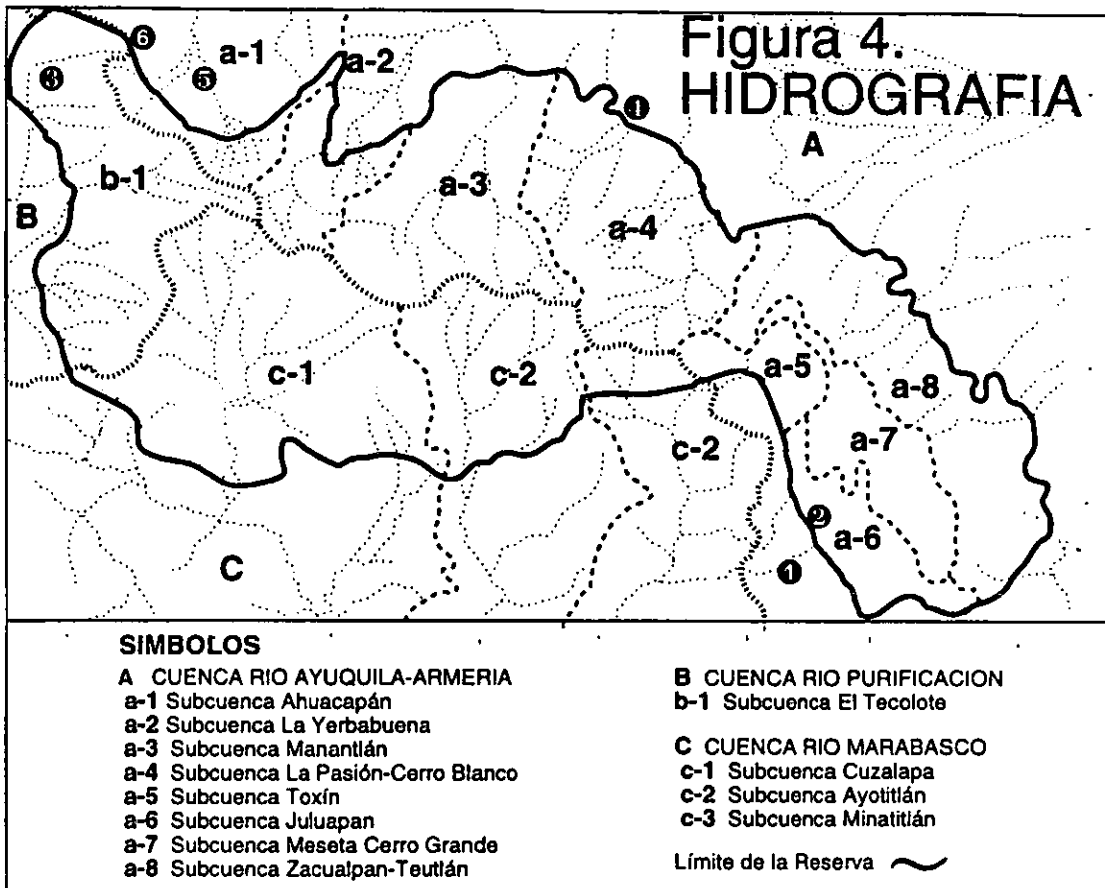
Figura 4.
HIDROGRAFIA

6 a-1 a-2
3 5 4
A
b-1
B a-3
a-4
c-1 c-2 a-5 a-8
c-2 a-7
2 a-6
C 1

SIMBOLOS

A CUENCA RIO AYUQUILA-ARMERIA
a-1 Subcuenca Ahuacapán
a-2 Subcuenca La Yerbabuena
a-3 Subcuenca Manantlán
a-4 Subcuenca La Pasión-Cerro Blanco
a-5 Subcuenca Toxín
a-6 Subcuenca Juluapan
a-7 Subcuenca Meseta Cerro Grande
a-8 Subcuenca Zacualpan-Teutlán

B CUENCA RIO PURIFICACION
b-1 Subcuenca El Tecolote

C CUENCA RIO MARABASCO
c-1 Subcuenca Cuzalapa
c-2 Subcuenca Ayotitlán
c-3 Subcuenca Minatitlán

Límite de la Reserva